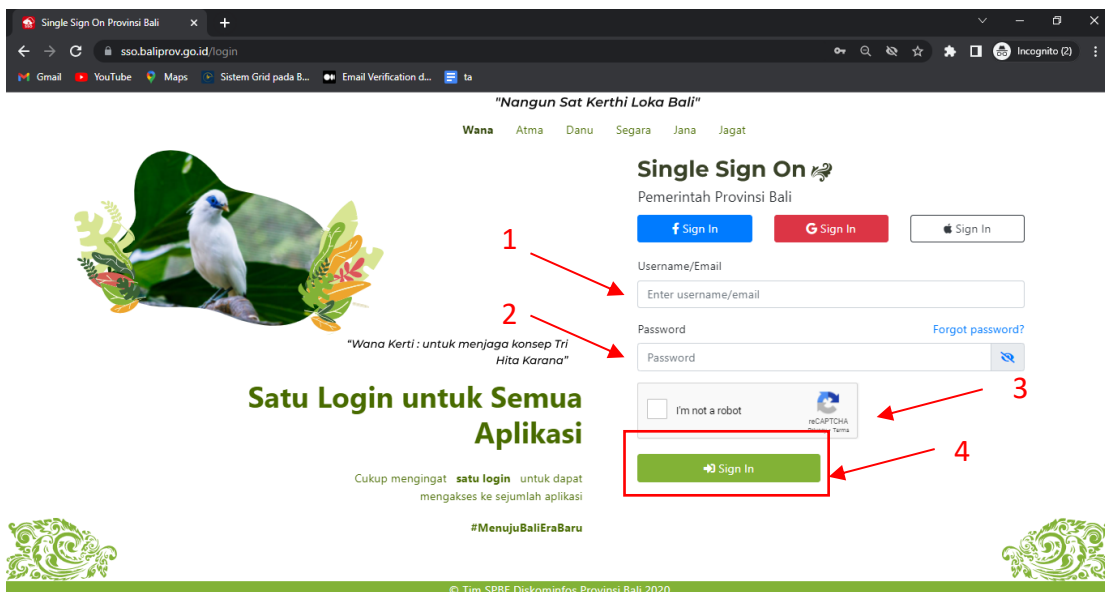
Single Sign On Provinsi Bali ×  +

sso.baliprov.go.id/login

Incognito (2)

Gmail  YouTube  Maps  Sistem Grid pada B...  Email Verification d...  ta

"Nangun Sat Kerthi Loka Bali"

Wana  Atma  Danu  Segara  Jana  Jagat

"Wana Kerti : untuk menjaga konsep Tri Hita Karana"

Satu Login untuk Semua Aplikasi

Cukup mengingat satu login untuk dapat mengakses ke sejumlah aplikasi

#MenujuBaliEraBaru

Single Sign On

Pemerintah Provinsi Bali

Sign In  Sign In  Sign In

1

Username/Email

Enter username/email

2

Password  Forgot password?

Password

I'm not a robot  reCAPTCHA Privacy - Terms

3

4

Sign In

© Tim SPBE Diskominfos Provinsi Bali 2020